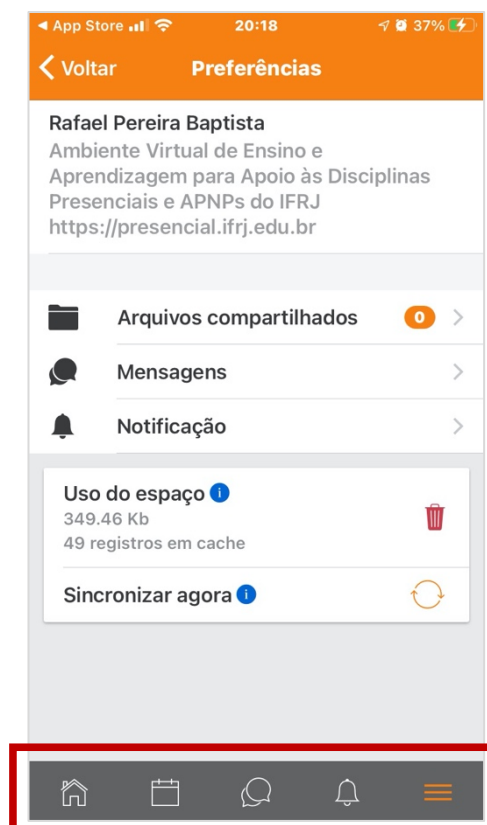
◀ App Store 20:18 37%

Voltar Preferências

Rafael Pereira Baptista
Ambiente Virtual de Ensino e Aprendizagem para Apoio às Disciplinas Presenciais e APNPs do IFRJ
https://presencial.ifrj.edu.br

Arquivos compartilhados 0

Mensagens

Notificação

Uso do espaço
349.46 Kb
49 registros em cache

Sincronizar agora